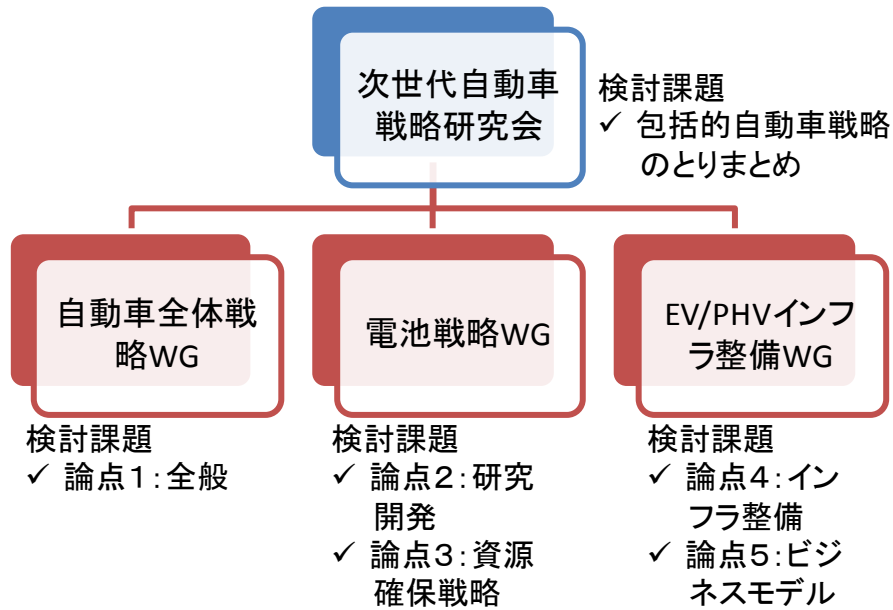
次世代自動車戦略研究会

検討課題
✓ 包括的自動車戦略のとりまとめ

自動車全体戦略WG

電池戦略WG

EV/PHVインフラ整備WG

検討課題
✓ 論点1：全般

検討課題
✓ 論点2：研究開発
✓ 論点3：資源確保戦略

検討課題
✓ 論点4：インフラ整備
✓ 論点5：ビジネスモデル